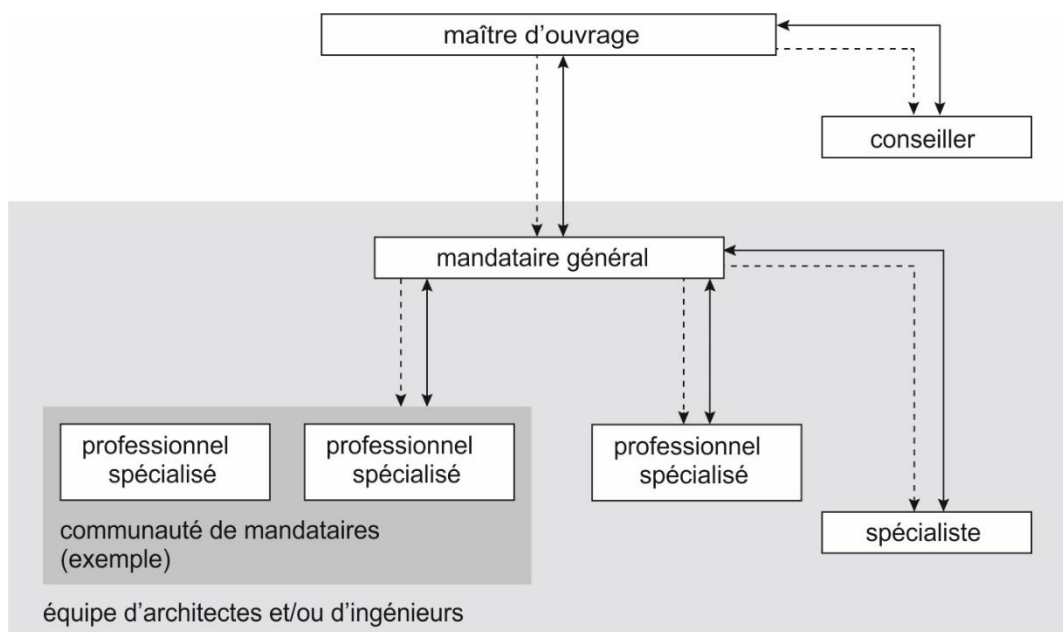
maître d'ouvrage

conseiller

mandataire général

professionnel spécialisé

professionnel spécialisé

professionnel spécialisé

communauté de mandataires (exemple)

spécialiste

équipe d'architectes et/ou d'ingénieurs